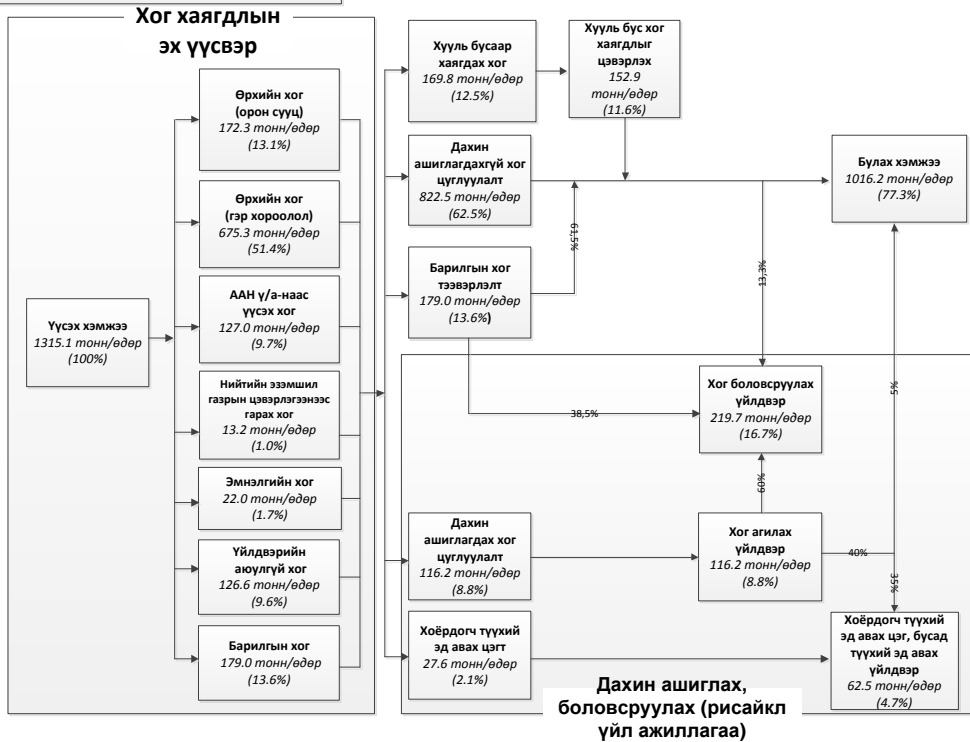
Хог хаягдлын эх үүсвэр

Үүсэх хэмжээ
1315.1 тонн/өдөр
(100%)

Өрхийн хог
(орон сууц)
172.3 тонн/өдөр
(13.1%)

Өрхийн хог
(гэр хороолол)
675.3 тонн/өдөр
(51.4%)

ААН үйл/а-наас үүсэх хог
127.0 тонн/өдөр
(9.7%)

Нийтийн эзэмшил газрын цэвэрлэгээнээс гарах хог
13.2 тонн/өдөр
(1.0%)

Эмнэлгийн хог
22.0 тонн/өдөр
(1.7%)

Үйлдвэрийн аюулгүй хог
126.6 тонн/өдөр
(9.6%)

Барилгын хог
179.0 тонн/өдөр
(13.6%)

Хууль бусаар хаягдах хог
169.8 тонн/өдөр
(12.5%)

Хууль бус хог хаягдлыг цэвэрлэх
152.9 тонн/өдөр
(11.6%)

Дахин ашиглагдахгүй хог цуглуулалт
822.5 тонн/өдөр
(62.5%)

Барилгын хог тээвэрлэлт
179.0 тонн/өдөр
(13.6%)

61.5%

13.3%

Булах хэмжээ
1016.2 тонн/өдөр
(77.3%)

38.5%

Хог боловсруулах үйлдвэр
219.7 тонн/өдөр
(16.7%)

5%

60%

Дахин ашиглагдах хог цуглуулалт
116.2 тонн/өдөр
(8.8%)

Хог агилах үйлдвэр
116.2 тонн/өдөр
(8.8%)

40%

35%

Хоёрдогч түүхий эд авах цэгт
27.6 тонн/өдөр
(2.1%)

Хоёрдогч түүхий эд авах цэг, бусад түүхий эд авах үйлдвэр
62.5 тонн/өдөр
(4.7%)

Дахин ашиглах, боловсруулах (рисайкл үйл ажиллагаа)